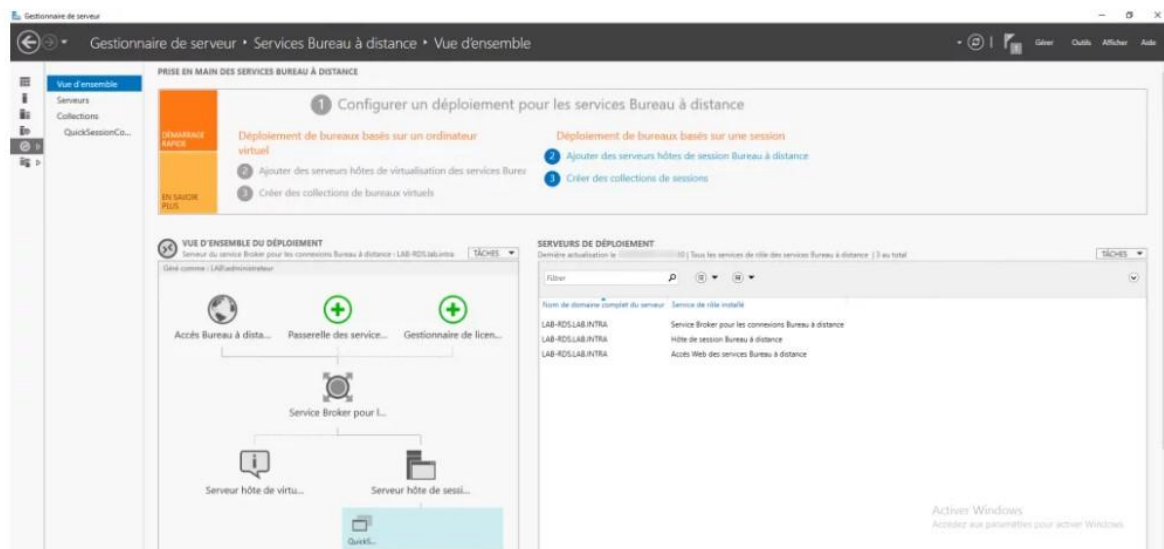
Gestionnaire de serveur

Gestionnaire de serveur • Services Bureau à distance • Vue d'ensemble

Gérer Outils Afficher Aide

Vue d'ensemble
Serveurs
Collections
QuickSessionCo...

PRISE EN MAIN DES SERVICES BUREAU À DISTANCE

DÉMARRAGE RAPIDE

EN SAVOIR PLUS

1 Configurer un déploiement pour les services Bureau à distance

Déploiement de bureaux basés sur un ordinateur virtuel

2 Ajouter des serveurs hôtes de virtualisation des services Burea

3 Créer des collections de bureaux virtuels

Déploiement de bureaux basés sur une session

2 Ajouter des serveurs hôtes de session Bureau à distance

3 Créer des collections de sessions

VUE D'ENSEMBLE DU DÉPLOIEMENT
Serveur du service Broker pour les connexions Bureau à distance : LAB-RDS.lab.intra
TÂCHES
Géré comme : LAB\administrateur

Accès Bureau à dista...
Passerelle des service...
Gestionnaire de licen...
Service Broker pour l...
Serveur hôte de virtu...
Serveur hôte de sessi...
Quick...

SERVEURS DE DÉPLOIEMENT
Dernière actualisation le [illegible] | Tous les services de rôle des services Bureau à distance | 3 au total
TÂCHES

Filtrer

| Nom de domaine complet du serveur | Service de rôle installé |
|---|---|
| LAB-RDS.LAB.INTRA | Service Broker pour les connexions Bureau à distance |
| LAB-RDS.LAB.INTRA | Hôte de session Bureau à distance |
| LAB-RDS.LAB.INTRA | Accès Web des services Bureau à distance |

Activer Windows
Accédez aux paramètres pour activer Windows.